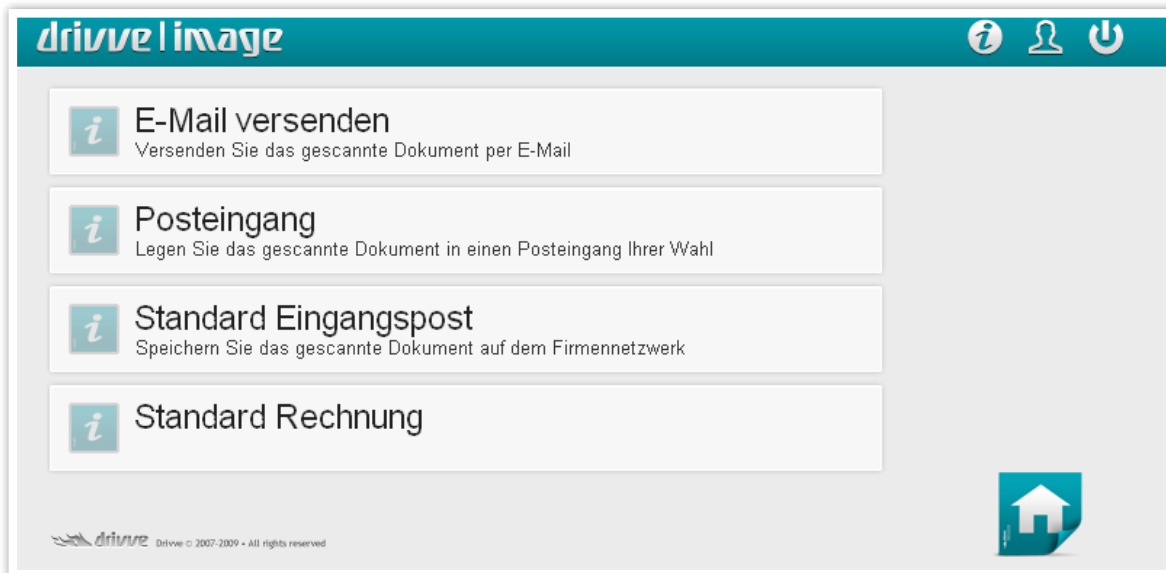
drivve | image

E-Mail versenden
Versenden Sie das gescannte Dokument per E-Mail

Posteingang
Legen Sie das gescannte Dokument in einen Posteingang Ihrer Wahl

Standard Eingangspost
Speichern Sie das gescannte Dokument auf dem Firmennetzwerk

Standard Rechnung

drivve Drivve © 2007-2009 • All rights reserved